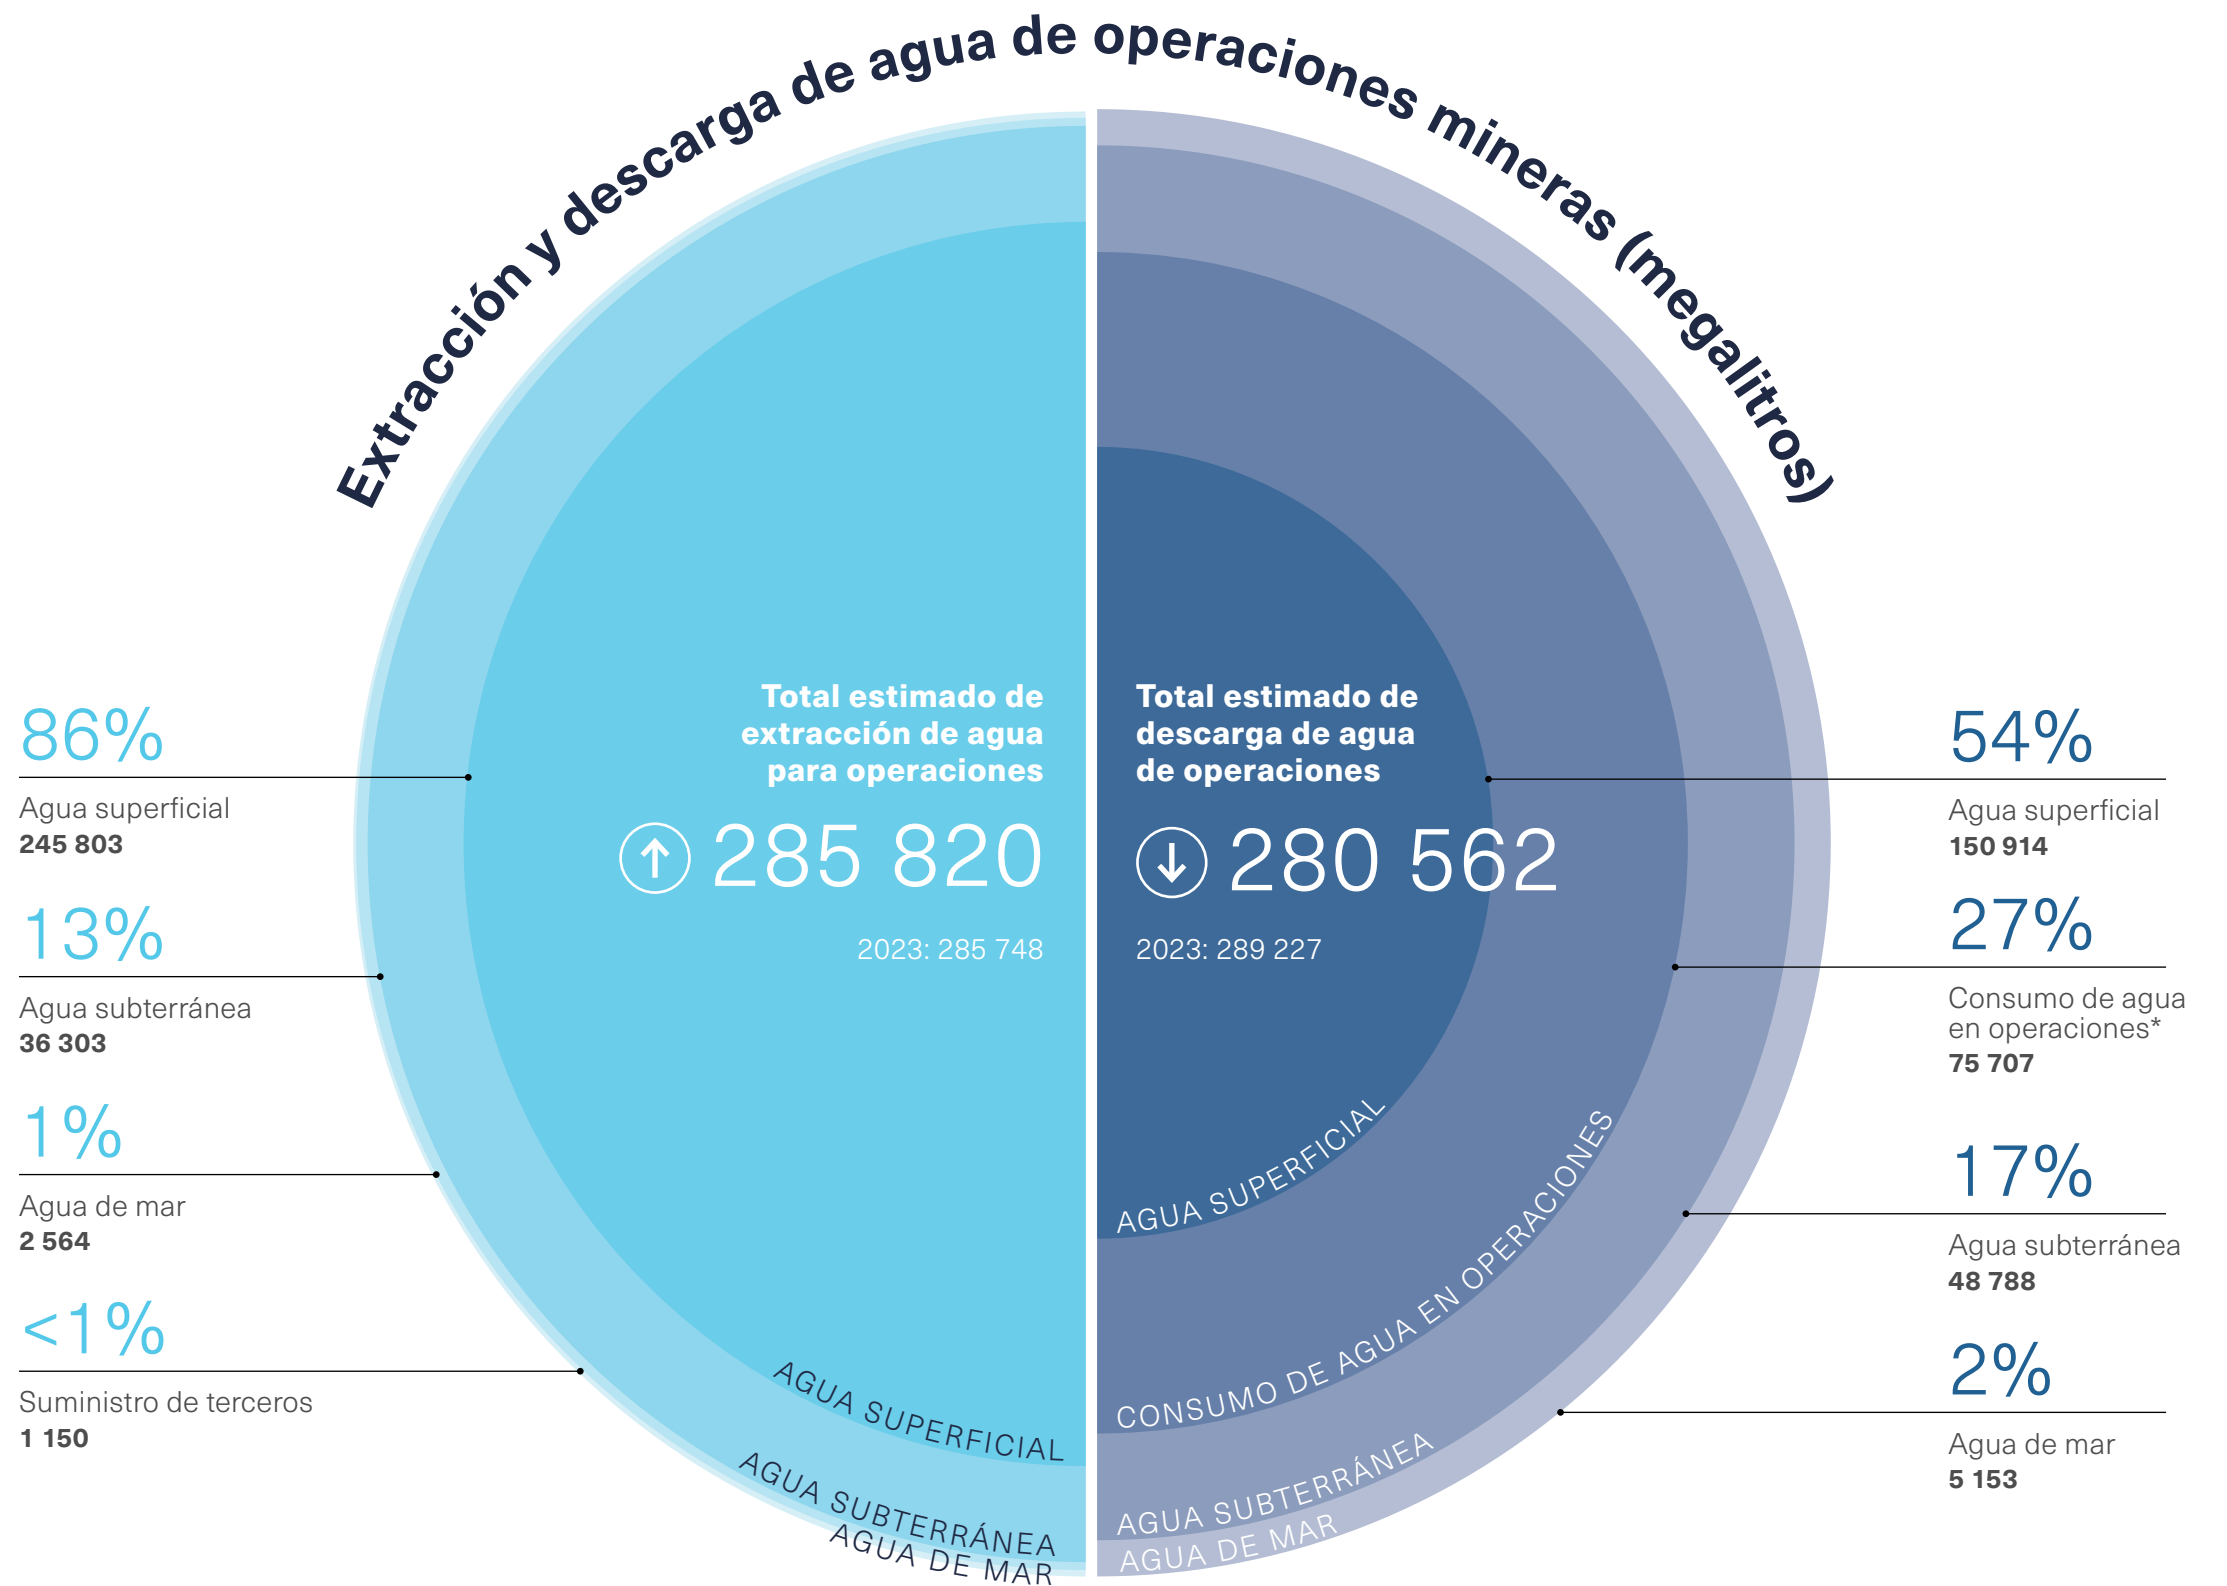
Extracción y descarga de agua de operaciones mineras (megalitros)

86%
Agua superficial
245 803

13%
Agua subterránea
36 303

1%
Agua de mar
2 564

<1%
Suministro de terceros
1 150

Total estimado de extracción de agua para operaciones
285 820
2023: 285 748

Total estimado de descarga de agua de operaciones
280 562
2023: 289 227

AGUA SUPERFICIAL
AGUA SUBTERRÁNEA
AGUA DE MAR

AGUA SUPERFICIAL
CONSUMO DE AGUA EN OPERACIONES
AGUA SUBTERRÁNEA
AGUA DE MAR

54%
Agua superficial
150 914

27%
Consumo de agua en operaciones*
75 707

17%
Agua subterránea
48 788

2%
Agua de mar
5 153